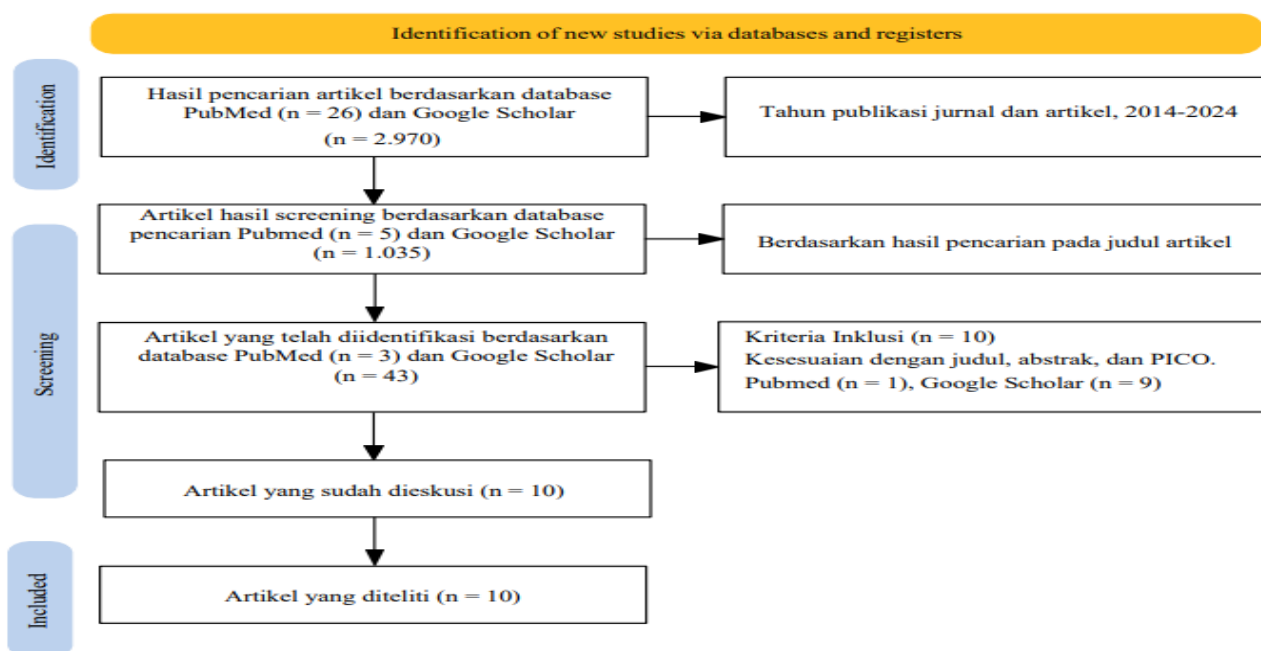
Identification of new studies via databases and registers

Identification

Hasil pencarian artikel berdasarkan database PubMed (n = 26) dan Google Scholar (n = 2.970)

Tahun publikasi jurnal dan artikel, 2014-2024

Screening

Artikel hasil screening berdasarkan database pencarian Pubmed (n = 5) dan Google Scholar (n = 1.035)

Berdasarkan hasil pencarian pada judul artikel

Artikel yang telah diidentifikasi berdasarkan database PubMed (n = 3) dan Google Scholar (n = 43)

Kriteria Inklusi (n = 10)
Kesesuaian dengan judul, abstrak, dan PICO.
Pubmed (n = 1), Google Scholar (n = 9)

Artikel yang sudah dieskusi (n = 10)

Included

Artikel yang diteliti (n = 10)